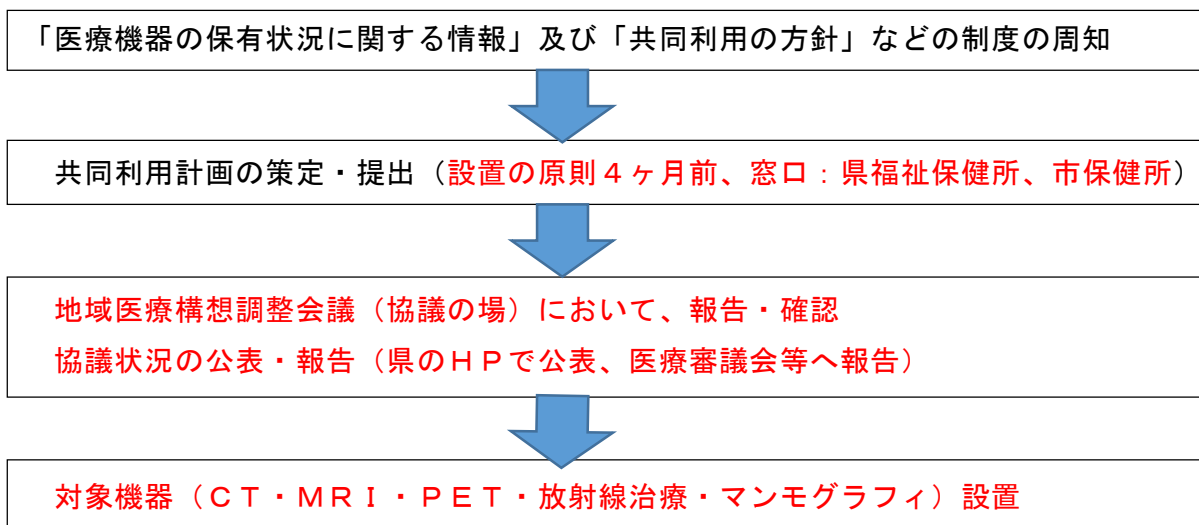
「医療機器の保有状況に関する情報」及び「共同利用の方針」などの制度の周知

共同利用計画の策定・提出（設置の原則４ヶ月前、窓口：県福祉保健所、市保健所）

地域医療構想調整会議（協議の場）において、報告・確認

協議状況の公表・報告（県のＨＰで公表、医療審議会等へ報告）

対象機器（ＣＴ・ＭＲＩ・ＰＥＴ・放射線治療・マンモグラフィ）設置